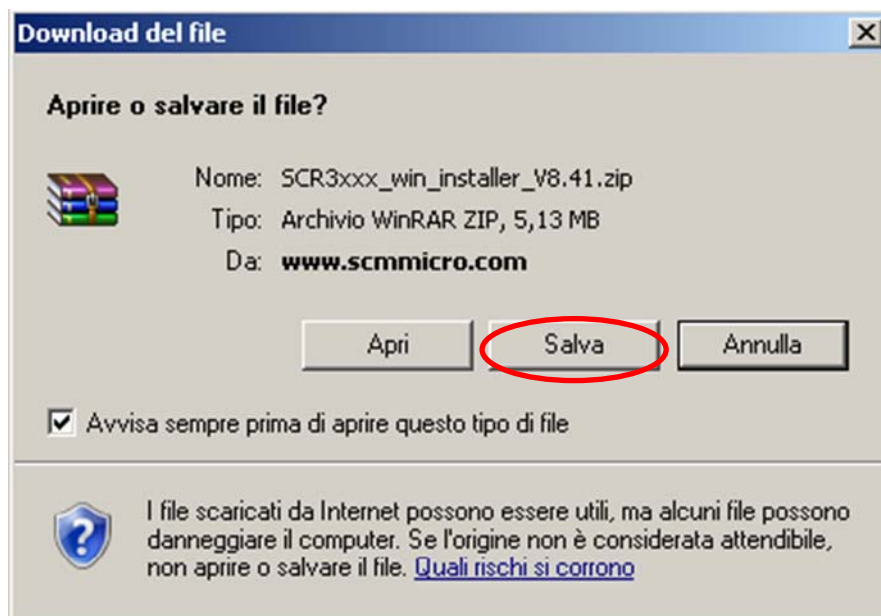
Download del file

Aprire o salvare il file?

Nome: SCR3xxx_win_installer_V8.41.zip
Tipo: Archivio WinRAR ZIP, 5,13 MB
Da: www.scmmicro.com

Apri
Salva
Annulla

Avvisa sempre prima di aprire questo tipo di file

I file scaricati da Internet possono essere utili, ma alcuni file possono danneggiare il computer. Se l'origine non è considerata attendibile, non aprire o salvare il file. Quali rischi si corrono